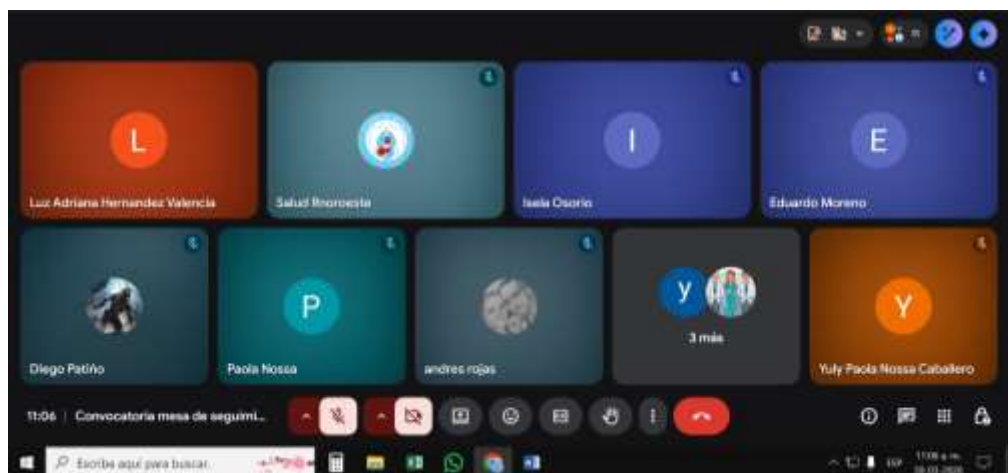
L
Luz Adriana Hernandez Valencia

Salud Rnoroeste

I
Isela Osorio

E
Eduardo Moreno

Diego Patiño

P
Paola Nossa

andres rojas

y
3 más

Y
Yuly Paola Nossa Caballero

11:06 | Convocatoria mesa de seguimi...

Escribe aquí para buscar

ESP
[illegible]